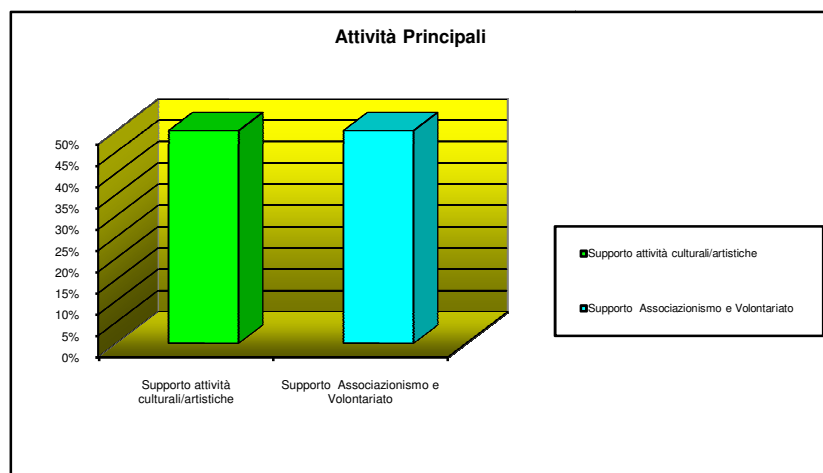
Attività Principali

50%
45%
40%
35%
30%
25%
20%
15%
10%
5%
0%

Supporto attività culturali/artistiche

Supporto Associazionismo e Volontariato

Supporto attività culturali/artistiche

Supporto Associazionismo e Volontariato